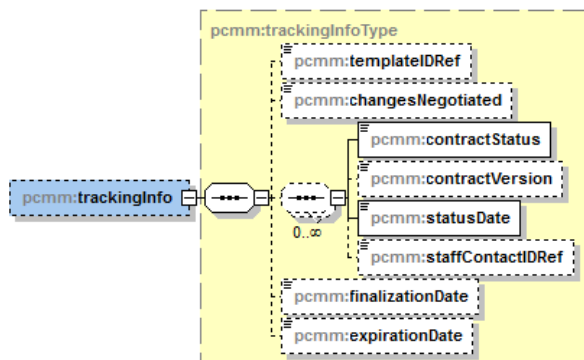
pcmm:trackingInfoType

pcmm:trackingInfo

pcmm:templateIDRef

pcmm:changesNegotiated

pcmm:contractStatus

pcmm:contractVersion

pcmm:statusDate

pcmm:staffContactIDRef

0..∞

pcmm:finalizationDate

pcmm:expirationDate